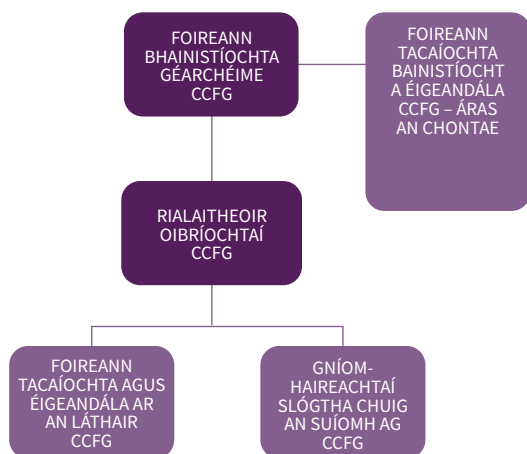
FOIREANN BHAINISTÍOCHTA GÉARCHÉIME CCFG

FOIREANN TACAÍOCHTA BAINISTÍOCHT A ÉIGEANDÁLA CCFG – ÁRAS AN CHONTAE

RIALAITHEOIR OIBRÍOCHTAÍ CCFG

FOIREANN TACAÍOCHTA AGUS ÉIGEANDÁLA AR AN LÁTHAIR CCFG

GNÍOMHAIREACHTAÍ SLÓGTHA CHUIG AN SUÍOMH AG CCFG